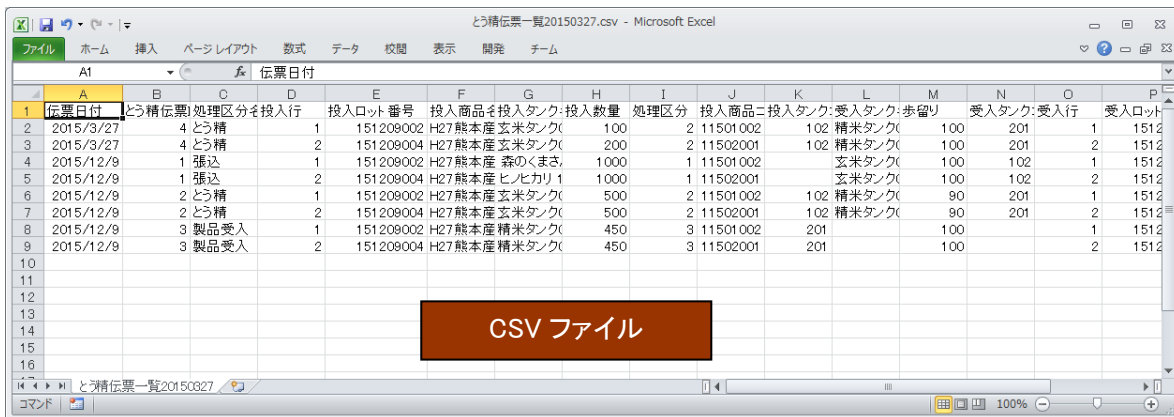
とう精伝票一覧20150327.csv - Microsoft Excel

ファイル　ホーム　挿入　ページレイアウト　数式　データ　校閲　表示　開発　チーム

A1　伝票日付

|  | A | B | C | D | E | F | G | H | I | J | K | L | M | N | O | P |
|---|---|---|---|---|---|---|---|---|---|---|---|---|---|---|---|---|
| 1 | 伝票日付 | とう精伝票 | 処理区分 | 投入行 | 投入ロット番号 | 投入商品 | 投入タンク | 投入数量 | 処理区分 | 投入商品 | 投入タンク | 受入タンク | 歩留り | 受入タンク | 受入行 | 受入ロット |
| 2 | 2015/3/27 | 4 | とう精 | 1 | 151209002 | H27熊本産 | 玄米タンク( | 100 | 2 | 11501002 | 102 | 精米タンク( | 100 | 201 | 1 | 1512 |
| 3 | 2015/3/27 | 4 | とう精 | 2 | 151209004 | H27熊本産 | 玄米タンク( | 200 | 2 | 11502001 | 102 | 精米タンク( | 100 | 201 | 2 | 1512 |
| 4 | 2015/12/9 | 1 | 張込 | 1 | 151209002 | H27熊本産 | 森のくまさ | 1000 | 1 | 11501002 |  | 玄米タンク( | 100 | 102 | 1 | 1512 |
| 5 | 2015/12/9 | 1 | 張込 | 2 | 151209004 | H27熊本産 | ヒノヒカリ 1 | 1000 | 1 | 11502001 |  | 玄米タンク( | 100 | 102 | 2 | 1512 |
| 6 | 2015/12/9 | 2 | とう精 | 1 | 151209002 | H27熊本産 | 玄米タンク( | 500 | 2 | 11501002 | 102 | 精米タンク( | 90 | 201 | 1 | 1512 |
| 7 | 2015/12/9 | 2 | とう精 | 2 | 151209004 | H27熊本産 | 玄米タンク( | 500 | 2 | 11502001 | 102 | 精米タンク( | 90 | 201 | 2 | 1512 |
| 8 | 2015/12/9 | 3 | 製品受入 | 1 | 151209002 | H27熊本産 | 精米タンク( | 450 | 3 | 11501002 | 201 |  | 100 |  | 1 | 1512 |
| 9 | 2015/12/9 | 3 | 製品受入 | 2 | 151209004 | H27熊本産 | 精米タンク( | 450 | 3 | 11502001 | 201 |  | 100 |  | 2 | 1512 |
| 10 |  |  |  |  |  |  |  |  |  |  |  |  |  |  |  |  |
| 11 |  |  |  |  |  |  |  |  |  |  |  |  |  |  |  |  |
| 12 |  |  |  |  |  |  |  |  |  |  |  |  |  |  |  |  |
| 13 |  |  |  |  |  |  |  |  |  |  |  |  |  |  |  |  |
| 14 |  |  |  |  |  |  |  |  |  |  |  |  |  |  |  |  |
| 15 |  |  |  |  |  |  |  |  |  |  |  |  |  |  |  |  |
| 16 |  |  |  |  |  |  |  |  |  |  |  |  |  |  |  |  |

CSV ファイル

とう精伝票一覧20150327

コマンド　100%